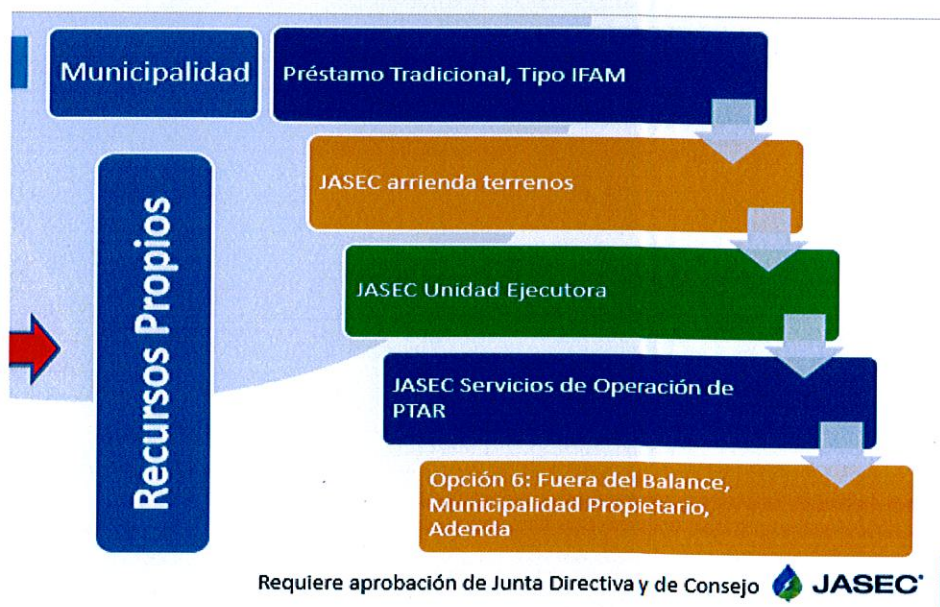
Municipalidad

Préstamo Tradicional, Tipo IFAM

Recursos Propios

JASEC arrienda terrenos

JASEC Unidad Ejecutora

JASEC Servicios de Operación de PTAR

Opción 6: Fuera del Balance, Municipalidad Propietario, Adenda

Requiere aprobación de Junta Directiva y de Consejo

JASEC